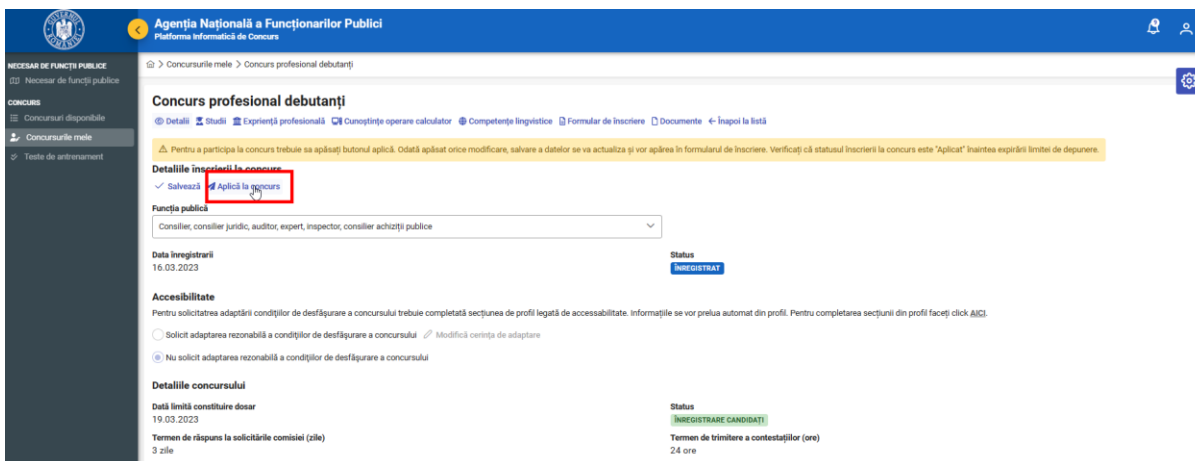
Agenția Națională a Funcționarilor Publici
Platforma informatică de Concurs

NECESAR DE FUNCȚII PUBLICE
Necesar de funcții publice
CONCURS
Concursuri disponibile
Concursurile mele
Teste de antrenament

Concursurile mele > Concurs profesional debutanți

Concurs profesional debutanți

Detalii Studii Exprientă profesională Cunoștințe operare calculator Competențe lingvistice Formular de înscriere Documente ← Înapoi la listă

Pentru a participa la concurs trebuie sa apăsați butonul aplică. Odată apăsat orice modificare, salvare a datelor se va actualiza și vor apărea în formularul de înscriere. Verificați că statusul înscrierii la concurs este "Aplicat" înaintea expirării limitei de depunere.

Detaliile înscrierii la concurs
Salvează Aplică la concurs

Funcția publică
Consilier, consilier juridic, auditor, expert, inspector, consilier achiziții publice

Data înregistrarii
16.03.2023

Status
ÎNREGISTRAT

Accesibilitate
Pentru solicitarea adaptării condițiilor de desfășurare a concursului trebuie completată secțiunea de profil legată de accessabilitate. Informațiile se vor prelua automat din profil. Pentru completarea secțiunii din profil faceți click AICI.

Solicit adaptarea rezonabilă a condițiilor de desfășurare a concursului Modifică cerința de adaptare
Nu solicit adaptarea rezonabilă a condițiilor de desfășurare a concursului

Detaliile concursului
Dată limită constituire dosar
19.03.2023
Status
ÎNREGISTRARE CANDIDAȚI
Termen de răspuns la solicitările comisiei (zile)
3 zile
Termen de trimitere a contestațiilor (ore)
24 ore